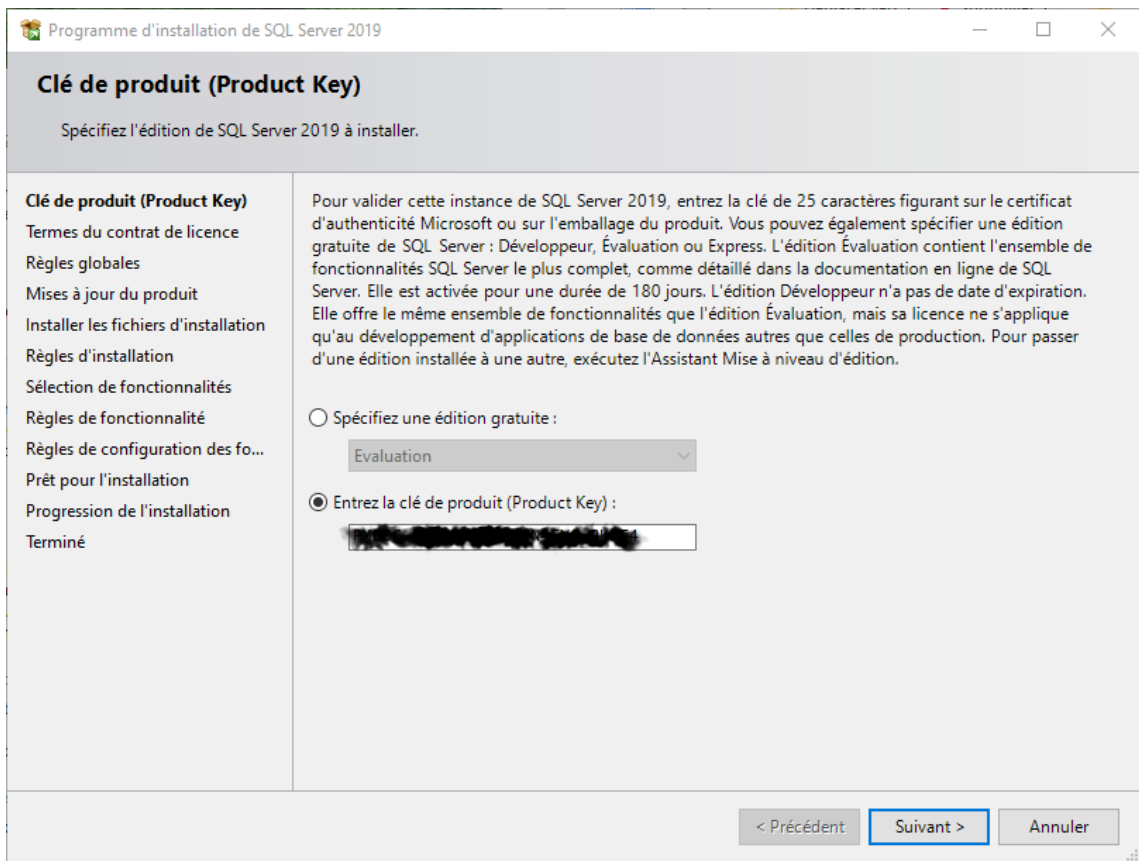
Programme d'installation de SQL Server 2019

Clé de produit (Product Key)

Spécifiez l'édition de SQL Server 2019 à installer.

Clé de produit (Product Key)
Termes du contrat de licence
Règles globales
Mises à jour du produit
Installer les fichiers d'installation
Règles d'installation
Sélection de fonctionnalités
Règles de fonctionnalité
Règles de configuration des fo...
Prêt pour l'installation
Progression de l'installation
Terminé

Pour valider cette instance de SQL Server 2019, entrez la clé de 25 caractères figurant sur le certificat d'authenticité Microsoft ou sur l'emballage du produit. Vous pouvez également spécifier une édition gratuite de SQL Server : Développeur, Évaluation ou Express. L'édition Évaluation contient l'ensemble de fonctionnalités SQL Server le plus complet, comme détaillé dans la documentation en ligne de SQL Server. Elle est activée pour une durée de 180 jours. L'édition Développeur n'a pas de date d'expiration. Elle offre le même ensemble de fonctionnalités que l'édition Évaluation, mais sa licence ne s'applique qu'au développement d'applications de base de données autres que celles de production. Pour passer d'une édition installée à une autre, exécutez l'Assistant Mise à niveau d'édition.

Spécifiez une édition gratuite :

Evaluation

Entrez la clé de produit (Product Key) :

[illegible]

< Précédent
Suivant >
Annuler